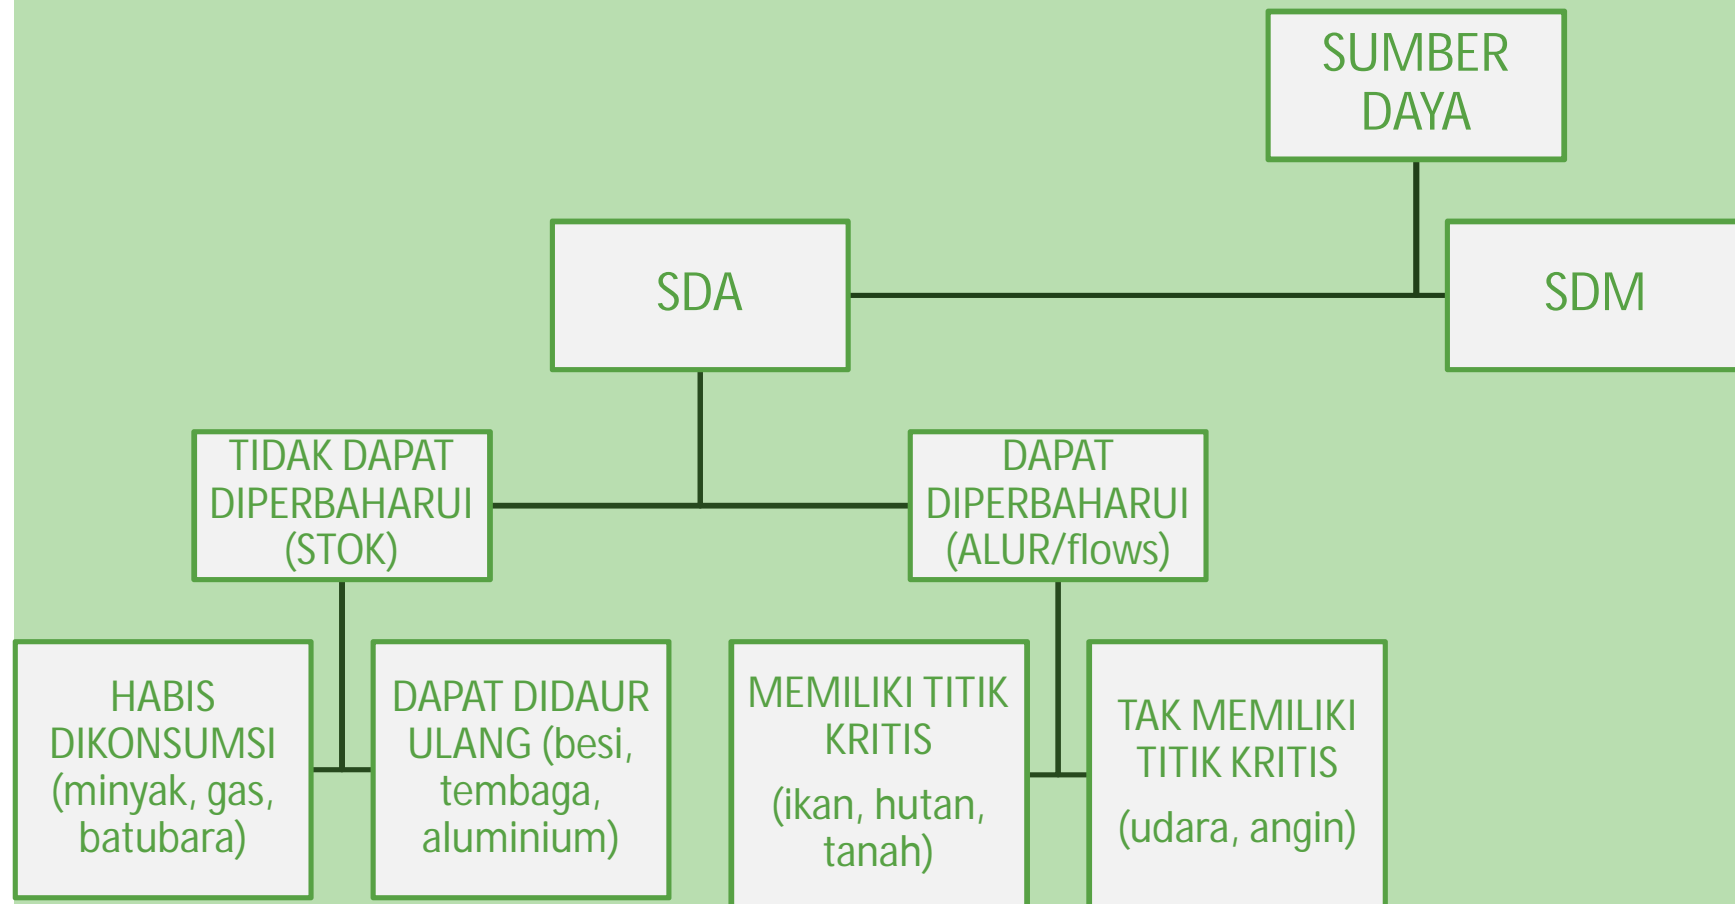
SUMBER DAYA

SDA

SDM

TIDAK DAPAT DIPERBAHARUI (STOK)

DAPAT DIPERBAHARUI (ALUR/flows)

HABIS DIKONSUMSI (minyak, gas, batubara)

DAPAT DIDAUR ULANG (besi, tembaga, aluminium)

MEMILIKI TITIK KRITIS

(ikan, hutan, tanah)

TAK MEMILIKI TITIK KRITIS

(udara, angin)